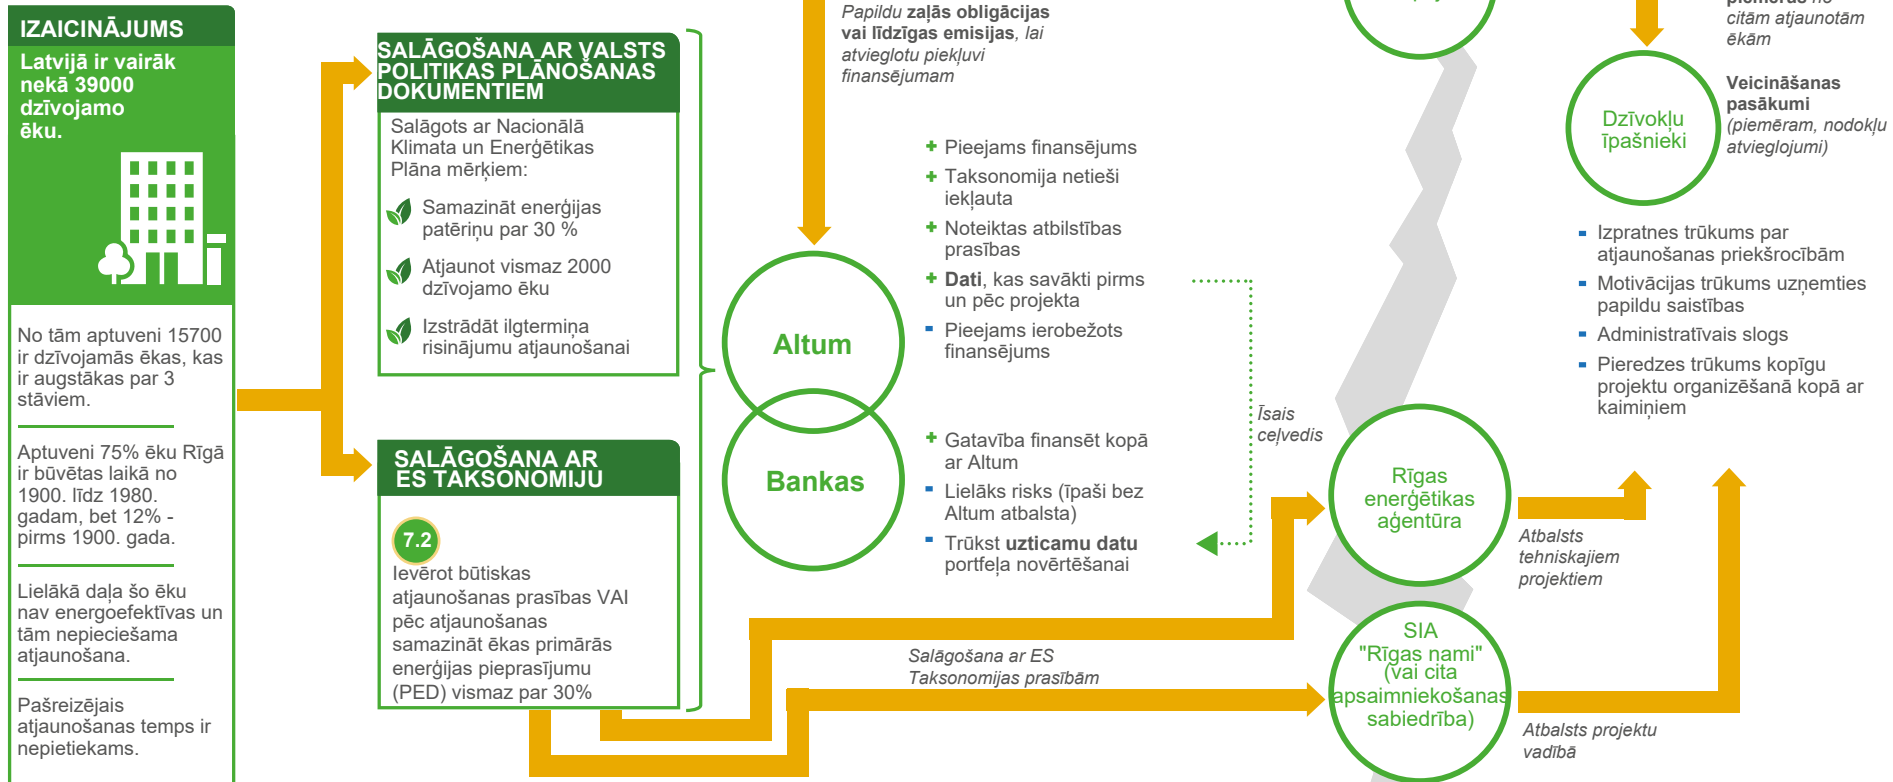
IZAICINĀJUMS

Latvijā ir vairāk nekā 39000 dzīvojamo ēku.

No tām aptuveni 15700 ir dzīvojamās ēkas, kas ir augstākas par 3 stāviem.

Aptuveni 75% ēku Rīgā ir būvētas laikā no 1900. līdz 1980. gadam, bet 12% - pirms 1900. gada.

Lielākā daļa šo ēku nav energoefektīvas un tām nepieciešama atjaunošana.

Pašreizējais atjaunošanas temps ir nepietiekams.

SALĀGOŠANA AR VALSTS POLITIKAS PLĀNOŠANAS DOKUMENTIEM

Salāgots ar Nacionālā Klimata un Enerģētikas Plāna mērķiem:

Samazināt enerģijas patēriņu par 30 %

Atjaunot vismaz 2000 dzīvojamo ēku

Izstrādāt ilgtermiņa risinājumu atjaunošanai

SALĀGOŠANA AR ES TAKSONOMIJU

7.2

Ievērot būtiskas atjaunošanas prasības VAI pēc atjaunošanas samazināt ēkas primārās enerģijas pieprasījumu (PED) vismaz par 30%

Papildu zaļās obligācijas vai līdzīgas emisijas, lai atvieglotu piekļuvi finansējumam

Altum

Bankas

+ Pieejams finansējums
+ Taksonomija netieši iekļauta
+ Noteiktas atbilstības prasības
+ Dati, kas savākti pirms un pēc projekta
- Pieejams ierobežots finansējums

+ Gatavība finansēt kopā ar Altum
- Lielāks risks (īpaši bez Altum atbalsta)
- Trūkst uzticamu datu portfeļa novērtēšanai

Īsais ceļvedis

Salāgošana ar ES Taksonomijas prasībām

Rīgas enerģētikas aģentūra

Atbalsts tehniskajiem projektiem

SIA "Rīgas nami" (vai cita apsaimniekošanas sabiedrība)

Atbalsts projektu vadībā

piemērus no citām atjaunotām ēkām

Dzīvokļu īpašnieki

Veicināšanas pasākumi (piemēram, nodokļu atvieglojumi)

- Izpratnes trūkums par atjaunošanas priekšrocībām
- Motivācijas trūkums uzņemties papildu saistības
- Administratīvais slogs
- Pieredzes trūkums kopīgu projektu organizēšanā kopā ar kaimiņiem